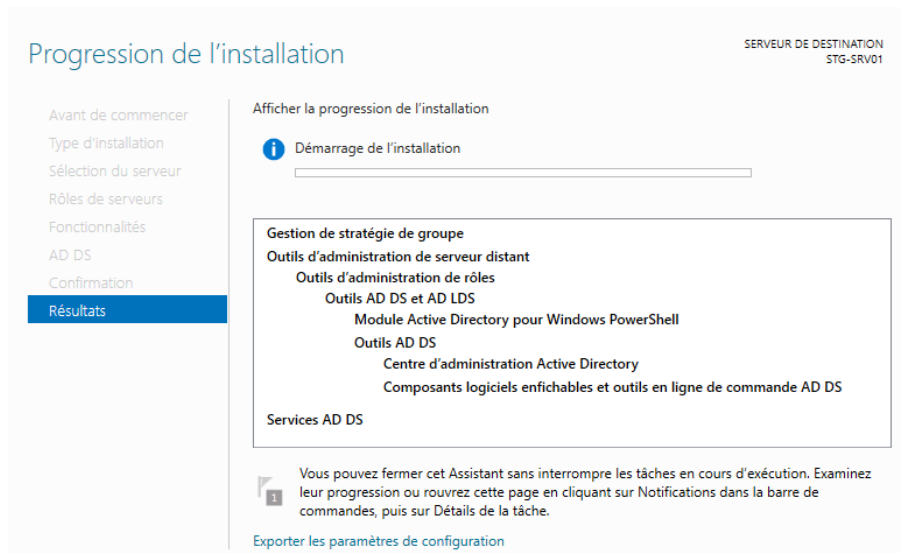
Progression de l’installation

SERVEUR DE DESTINATION
STG-SRV01

Avant de commencer
Type d’installation
Sélection du serveur
Rôles de serveurs
Fonctionnalités
AD DS
Confirmation
Résultats

Afficher la progression de l’installation

Démarrage de l’installation

Gestion de stratégie de groupe
Outils d’administration de serveur distant
Outils d’administration de rôles
Outils AD DS et AD LDS
Module Active Directory pour Windows PowerShell
Outils AD DS
Centre d’administration Active Directory
Composants logiciels enfichables et outils en ligne de commande AD DS

Services AD DS

1

Vous pouvez fermer cet Assistant sans interrompre les tâches en cours d’exécution. Examinez leur progression ou rouvrez cette page en cliquant sur Notifications dans la barre de commandes, puis sur Détails de la tâche.

Exporter les paramètres de configuration